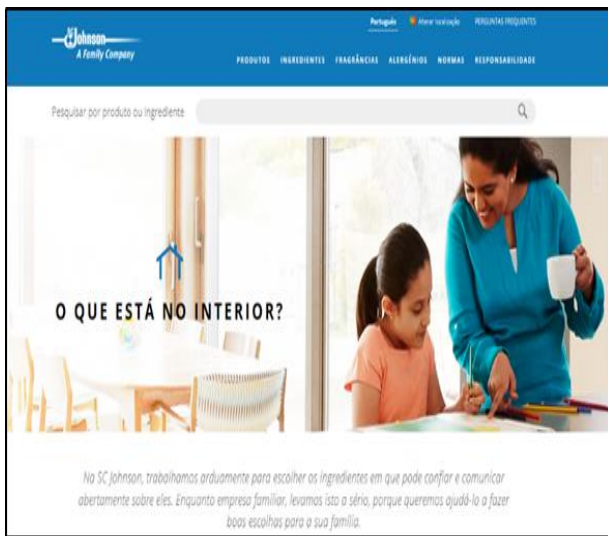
SC Johnson
A Family Company

Português Alterar localização PERGUNTAS FREQUENTES

PRODUTOS INGREDIENTES FRAGRÂNCIAS ALERGÉNIOS NORMAS RESPONSABILIDADE

Pesquisar por produto ou ingrediente

O QUE ESTÁ NO INTERIOR?

Na SC Johnson, trabalhamos arduamente para escolher os ingredientes em que pode confiar e comunicar abertamente sobre eles. Enquanto empresa familiar, levamos isto a sério, porque queremos ajudá-lo a fazer boas escolhas para a sua família.